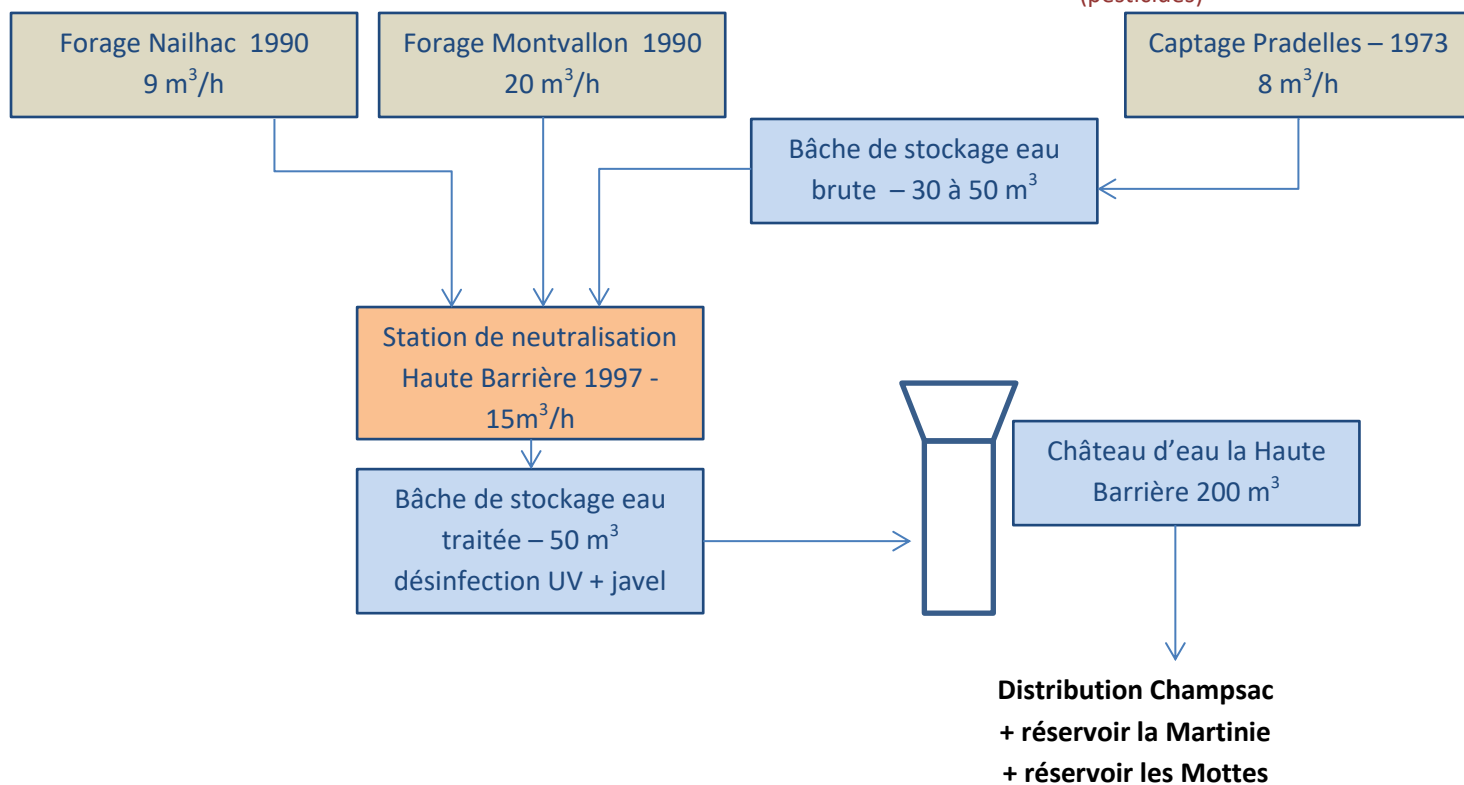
(pesticides)

Forage Nailhac 1990
9 $m^3$/h

Forage Montvallon 1990
20 $m^3$/h

Captage Pradelles – 1973
8 $m^3$/h

Bâche de stockage eau brute – 30 à 50 $m^3$

Station de neutralisation Haute Barrière 1997 - 15$m^3$/h

Bâche de stockage eau traitée – 50 $m^3$
désinfection UV + javel

Château d'eau la Haute Barrière 200 $m^3$

**Distribution Champsac**
**+ réservoir la Martinie**
**+ réservoir les Mottes**